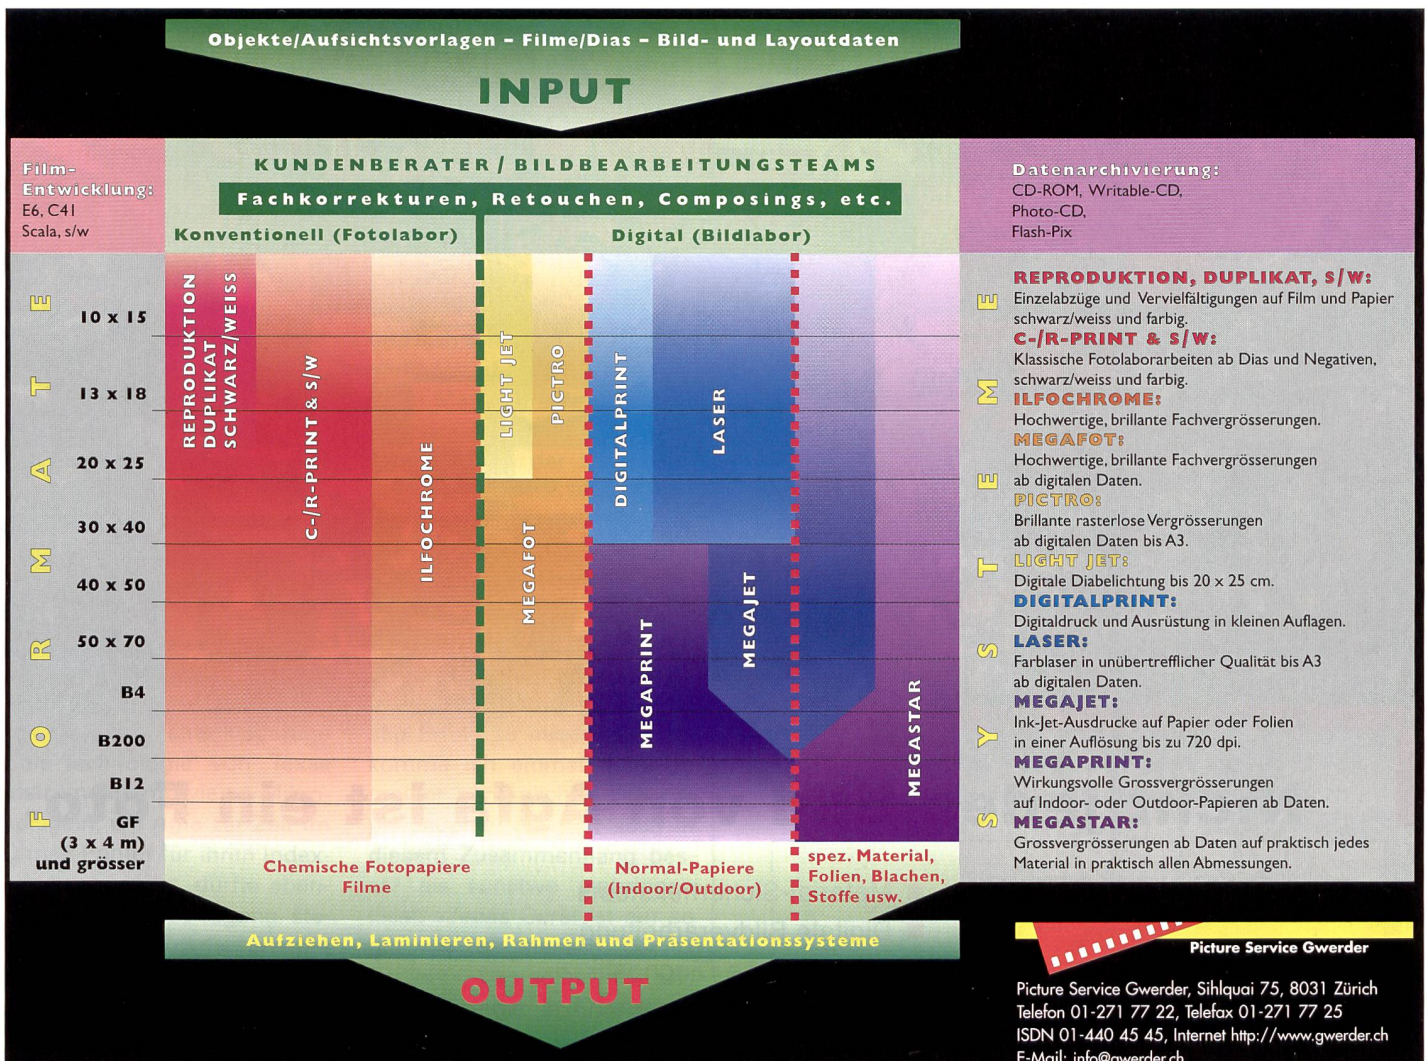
Objekte/Aufsichtsvorlagen – Filme/Dias – Bild- und Layoutdaten

INPUT

Film-Entwicklung:
E6, C41
Scala, s/w

KUNDENBERATER / BILDBEARBEITUNGSTEAMS

Fachkorrekturen, Retouchen, Composings, etc.

Konventionell (Fotolabor)

Digital (Bildlabor)

Datenarchivierung:
CD-ROM, Writable-CD,
Photo-CD,
Flash-Pix

FORMATE

10 x 15
13 x 18
20 x 25
30 x 40
40 x 50
50 x 70
B4
B200
B12
GF
(3 x 4 m)
und grösser

REPRODUKTION DUPLIKAT SCHWARZ/WEISS

C-/R-PRINT & S/W

ILFOCHROME

LIGHT JET

PICTRO

MEGAFOT

DIGITALPRINT

LASER

MEGAJET

MEGAPRINT

MEGASTAR

Chemische Fotopapiere
Filme

Normal-Papiere
(Indoor/Outdoor)

spez. Material,
Folien, Blachen,
Stoffe usw.

SYSTEME

REPRODUKTION, DUPLIKAT, S/W:
Einzelabzüge und Vervielfältigungen auf Film und Papier schwarz/weiss und farbig.
C-/R-PRINT & S/W:
Klassische Fotolaborarbeiten ab Dias und Negativen, schwarz/weiss und farbig.
ILFOCHROME:
Hochwertige, brillante Fachvergrösserungen.
MEGAFOT:
Hochwertige, brillante Fachvergrösserungen ab digitalen Daten.
PICTRO:
Brillante rasterlose Vergrösserungen ab digitalen Daten bis A3.
LIGHT JET:
Digitale Diabelichtung bis 20 x 25 cm.
DIGITALPRINT:
Digitaldruck und Ausrüstung in kleinen Auflagen.
LASER:
Farblaser in unübertrefflicher Qualität bis A3 ab digitalen Daten.
MEGAJET:
Ink-Jet-Ausdrucke auf Papier oder Folien in einer Auflösung bis zu 720 dpi.
MEGAPRINT:
Wirkungsvolle Grossvergrösserungen auf Indoor- oder Outdoor-Papieren ab Daten.
MEGASTAR:
Grossvergrösserungen ab Daten auf praktisch jedes Material in praktisch allen Abmessungen.

Aufziehen, Laminieren, Rahmen und Präsentationssysteme

OUTPUT

Picture Service Gwerder

Picture Service Gwerder, Sihlquai 75, 8031 Zürich
Telefon 01-271 77 22, Telefax 01-271 77 25
ISDN 01-440 45 45, Internet http://www.gwerder.ch
E-Mail: info@gwerder.ch